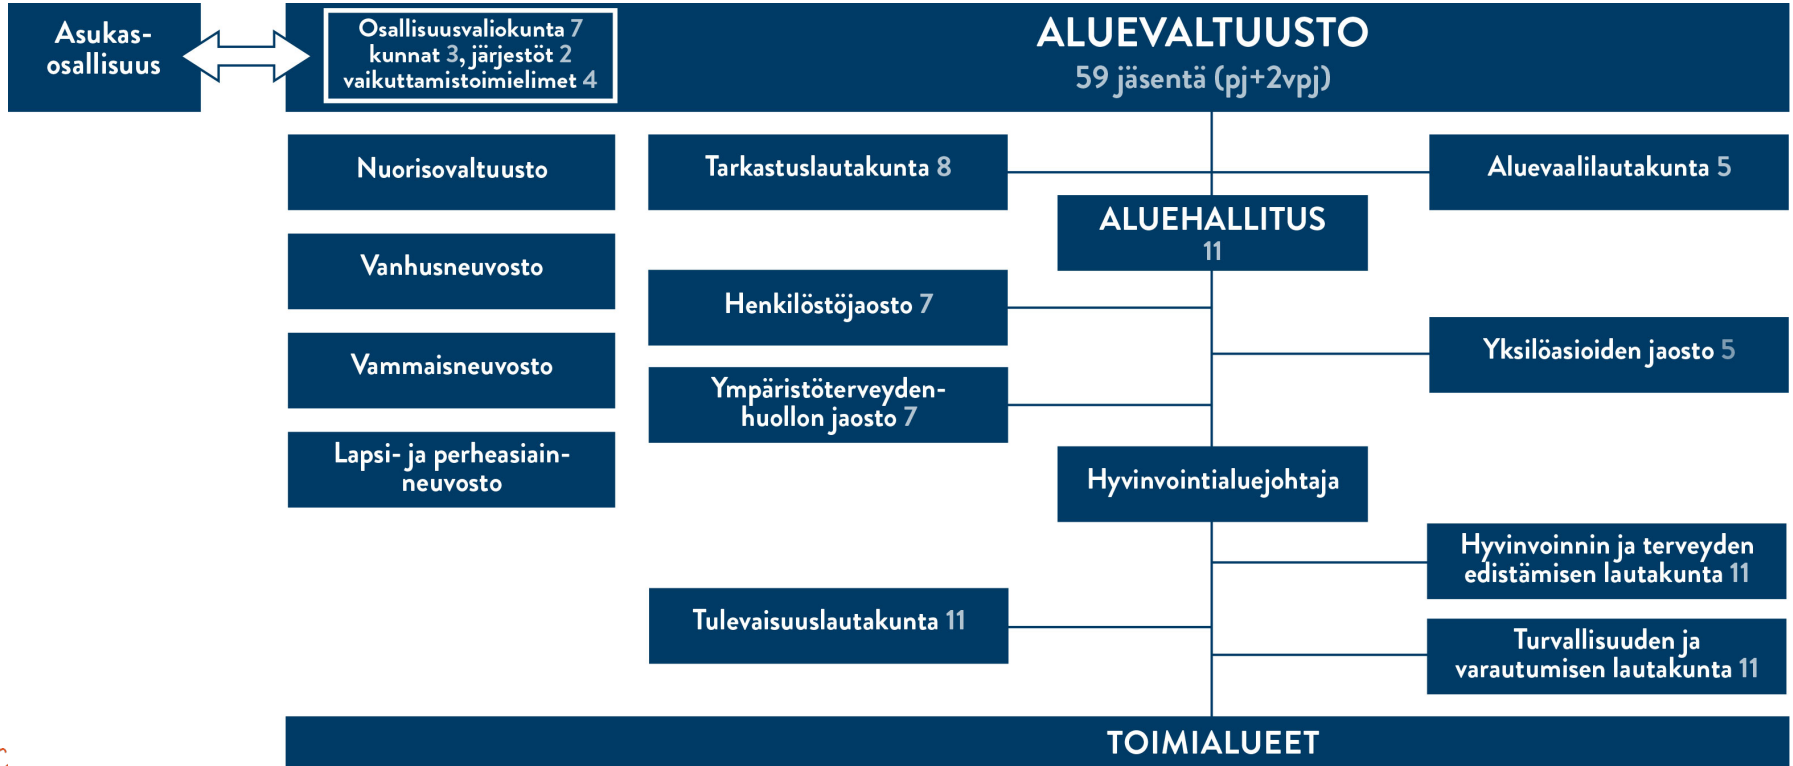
Asukasosallisuus

Osallisuusvaliokunta 7
kunnat 3, järjestöt 2
vaikuttamistoimielimet 4

ALUEVALTUUSTO
59 jäsentä (pj+2vpj)

Nuorisovaltuusto

Vanhusneuvosto

Vammaisneuvosto

Lapsi- ja perheasiainneuvosto

Tarkastuslautakunta 8

Aluevaalilautakunta 5

ALUEHALLITUS
11

Henkilöstöjaosto 7

Yksilöasioiden jaosto 5

Ympäristöterveydenhuollon jaosto 7

Hyvinvointialuejohtaja

Hyvinvoinnin ja terveyden edistämisen lautakunta 11

Tulevaisuuslautakunta 11

Turvallisuuden ja varautumisen lautakunta 11

TOIMIALUEET